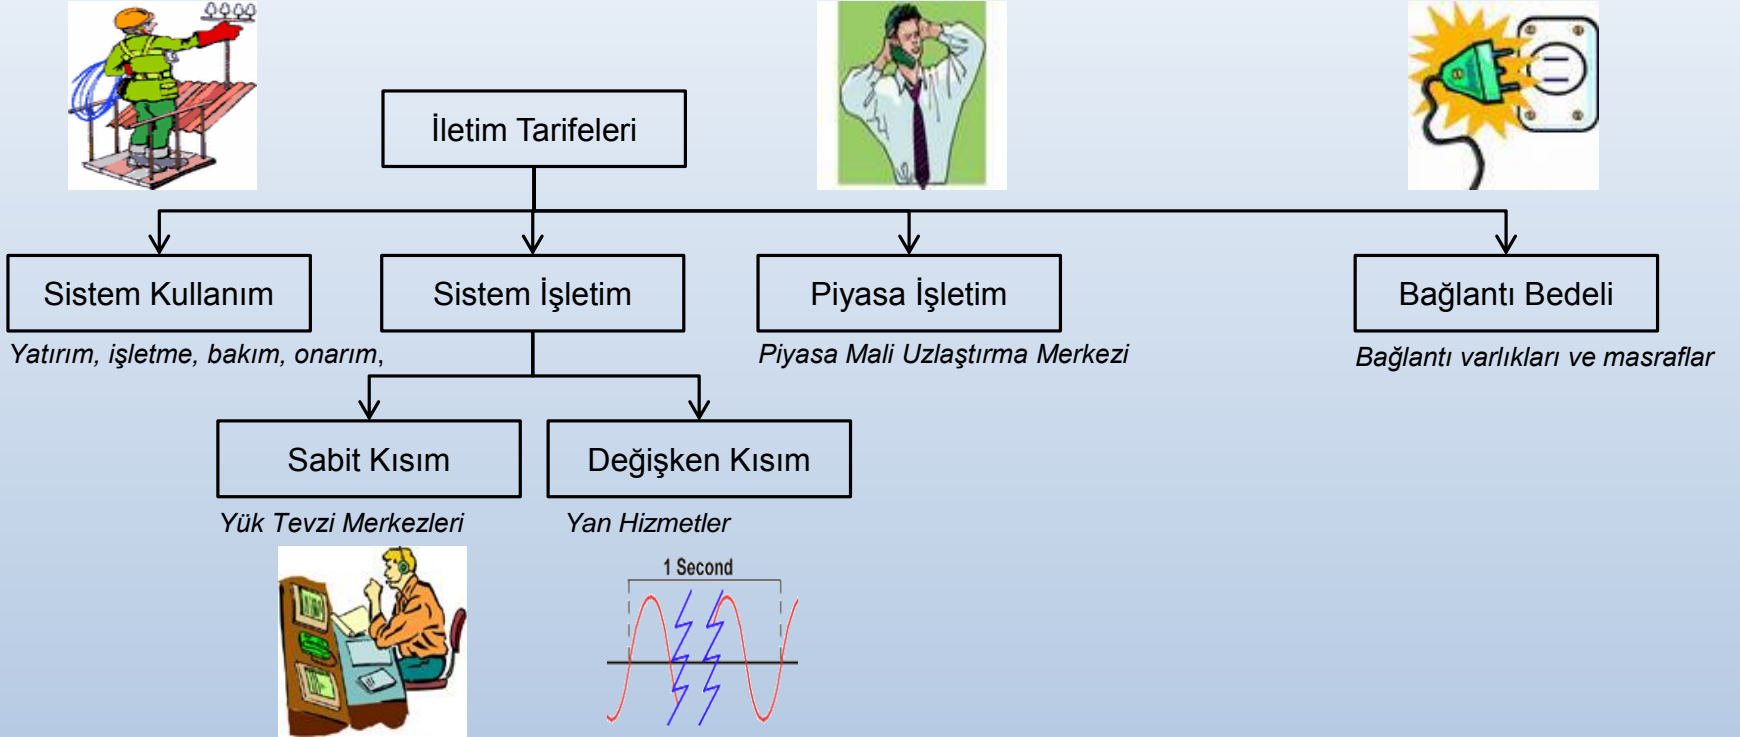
İletim Tarifeleri

Sistem Kullanım

Yatırım, işletme, bakım, onarım,

Sistem İşletim

Piyasa İşletim

Piyasa Mali Uzlaştırma Merkezi

Bağlantı Bedeli

Bağlantı varlıkları ve masraflar

Sabit Kısım

Yük Tevzi Merkezleri

Değişken Kısım

Yan Hizmetler

1 Second